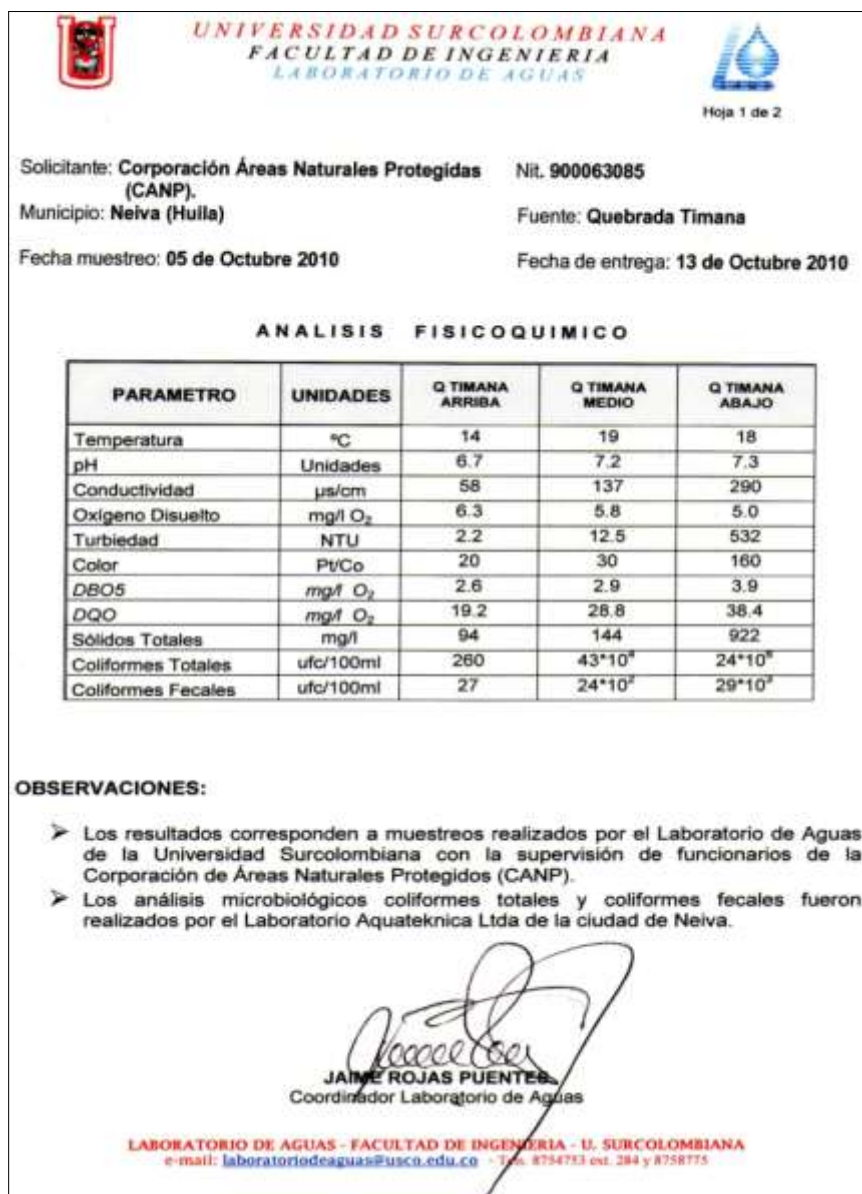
UNIVERSIDAD SURCOLOMBIANA
FACULTAD DE INGENIERIA
LABORATORIO DE AGUAS

Hoja 1 de 2

Solicitante: Corporación Áreas Naturales Protegidas (CANP).
Nit. 900063085

Municipio: Neiva (Huila)
Fuente: Quebrada Timana

Fecha muestreo: 05 de Octubre 2010
Fecha de entrega: 13 de Octubre 2010

ANALISIS FISICOQUIMICO

| PARAMETRO | UNIDADES | Q TIMANA ARRIBA | Q TIMANA MEDIO | Q TIMANA ABAJO |
|---|---|---|---|---|
| Temperatura | ºC | 14 | 19 | 18 |
| pH | Unidades | 6.7 | 7.2 | 7.3 |
| Conductividad | µs/cm | 58 | 137 | 290 |
| Oxígeno Disuelto | mg/l $O_2$ | 6.3 | 5.8 | 5.0 |
| Turbiedad | NTU | 2.2 | 12.5 | 532 |
| Color | Pt/Co | 20 | 30 | 160 |
| DBO5 | mg/l $O_2$ | 2.6 | 2.9 | 3.9 |
| DQO | mg/l $O_2$ | 19.2 | 28.8 | 38.4 |
| Sólidos Totales | mg/l | 94 | 144 | 922 |
| Coliformes Totales | ufc/100ml | 260 | $43*10^{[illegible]}$ | $24*10^{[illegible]}$ |
| Coliformes Fecales | ufc/100ml | 27 | $24*10^2$ | $29*10^2$ |

OBSERVACIONES:

➢ Los resultados corresponden a muestreos realizados por el Laboratorio de Aguas de la Universidad Surcolombiana con la supervisión de funcionarios de la Corporación de Áreas Naturales Protegidos (CANP).
➢ Los análisis microbiológicos coliformes totales y coliformes fecales fueron realizados por el Laboratorio Aquateknica Ltda de la ciudad de Neiva.

JAIME ROJAS PUENTES
Coordinador Laboratorio de Aguas

LABORATORIO DE AGUAS - FACULTAD DE INGENIERIA - U. SURCOLOMBIANA
e-mail: laboratoriodeaguas@usco.edu.co - Tels. 8754753 ext. 284 y 8758775